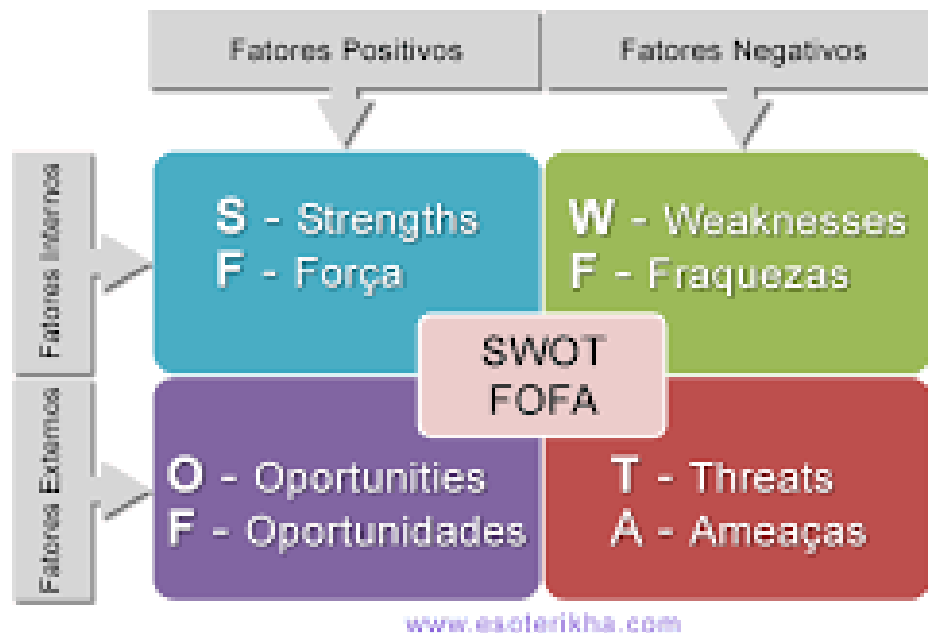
Fatores Positivos

Fatores Negativos

Fatores Internos

Fatores Externos

S - Strengths
F - Força

W - Weaknesses
F - Fraquezas

SWOT
FOFA

O - Oportunities
F - Oportunidades

T - Threats
A - Ameaças

www.esoterikha.com